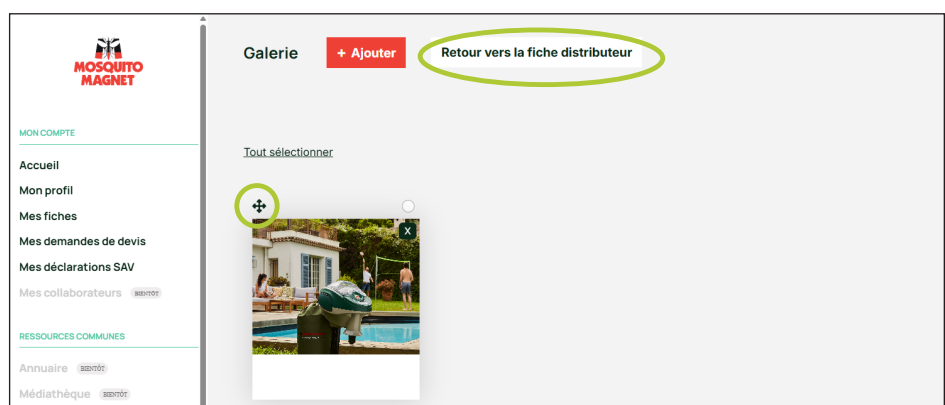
MOSQUITO MAGNET

MON COMPTE

Accueil
Mon profil
Mes fiches
Mes demandes de devis
Mes déclarations SAV
Mes collaborateurs BIENTÔT

RESSOURCES COMMUNES

Annuaire BIENTÔT
Médiathèque BIENTÔT

Galerie

+ Ajouter

Retour vers la fiche distributeur

Tout sélectionner

X